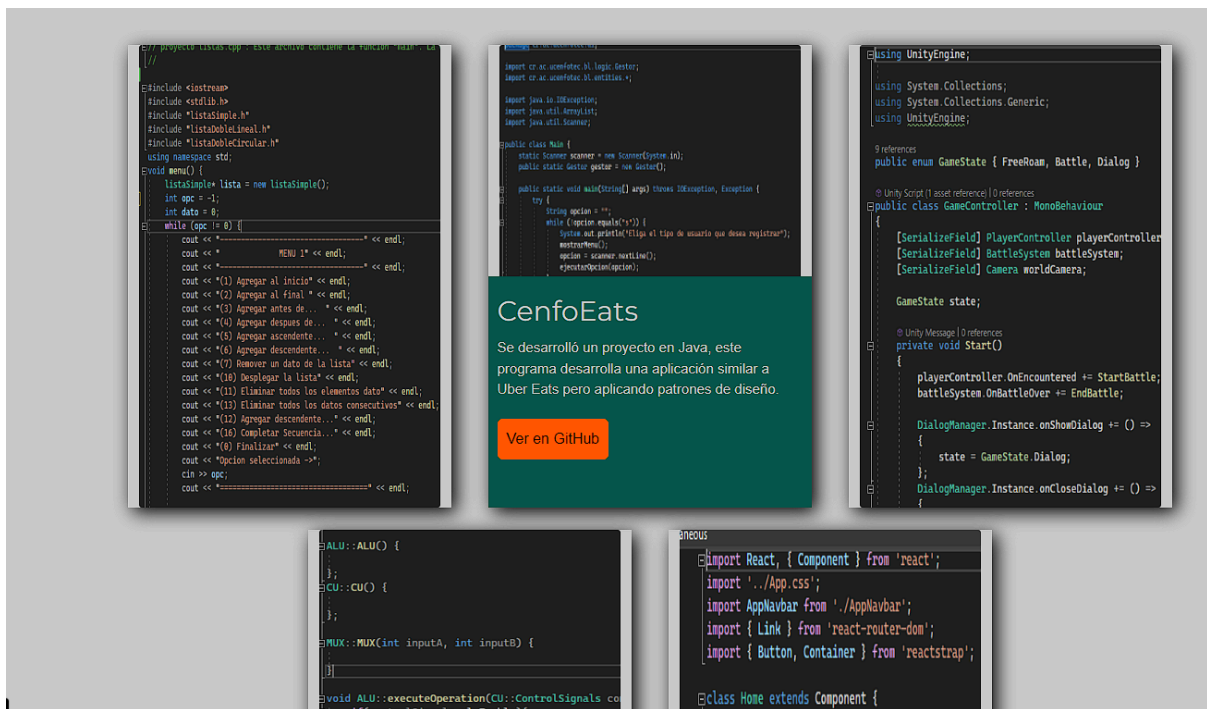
// proyecto listas.cpp : este archivo contiene la función "main". La
//

#include <iostream>
#include <stdlib.h>
#include "listaSimple.h"
#include "listaDobleLineal.h"
#include "listaDobleCircular.h"
using namespace std;
void menu() {
ListaSimple* lista = new ListaSimple();
int opc = -1;
int dato = 0;
while (opc != 0) {
cout << "--------------------------------" << endl;
cout << "MENU 1" << endl;
cout << "--------------------------------" << endl;
cout << "(1) Agregar al inicio" << endl;
cout << "(2) Agregar al final " << endl;
cout << "(3) Agregar antes de... " << endl;
cout << "(4) Agregar despues de... " << endl;
cout << "(5) Agregar ascendente... " << endl;
cout << "(6) Agregar descendente... " << endl;
cout << "(7) Remover un dato de la lista" << endl;
cout << "(10) Desplegar la lista" << endl;
cout << "(11) Eliminar todos los elementos dato" << endl;
cout << "(13) Eliminar todos los datos consecutivos" << endl;
cout << "(12) Agregar descendente..." << endl;
cout << "(16) Completar Secuencia..." << endl;
cout << "(0) Finalizar" << endl;
cout << "Opcion seleccionada ->";
cin >> opc;
cout << "================================" << endl;

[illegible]

import cr.ac.ucenfotec.bl.logic.Gestor;
import cr.ac.ucenfotec.bl.entities.*;

import java.io.IOException;
import java.util.ArrayList;
import java.util.Scanner;

public class Main {
static Scanner scanner = new Scanner(System.in);
public static Gestor gestor = new Gestor();

public static void main(String[] args) throws IOException, Exception {
try {
String opcion = "";
while (!opcion.equals("s")) {
System.out.println("Eliga el tipo de usuario que desea registrar");
mostrarMenu();
opcion = scanner.nextLine();
ejecutarOpcion(opcion);

CenfoEats

Se desarrolló un proyecto en Java, este programa desarrolla una aplicación similar a Uber Eats pero aplicando patrones de diseño.

Ver en GitHub

using UnityEngine;

using System.Collections;
using System.Collections.Generic;
using UnityEngine;

9 references
public enum GameState { FreeRoam, Battle, Dialog }

Unity Script (1 asset reference) | 0 references
public class GameController : MonoBehaviour
{
[SerializeField] PlayerController playerController
[SerializeField] BattleSystem battleSystem;
[SerializeField] Camera worldCamera;

GameState state;

Unity Message | 0 references
private void Start()
{
playerController.OnEncountered += StartBattle;
battleSystem.OnBattleOver += EndBattle;

DialogManager.Instance.onShowDialog += () =>
{
state = GameState.Dialog;
};
DialogManager.Instance.onCloseDialog += () =>
{

ALU::ALU() {

};
CU::CU() {

};

MUX::MUX(int inputA, int inputB) {

}

void ALU::executeOperation(CU::ControlSignals co

aneous
import React, { Component } from 'react';
import '../App.css';
import AppNavbar from './AppNavbar';
import { Link } from 'react-router-dom';
import { Button, Container } from 'reactstrap';

class Home extends Component {